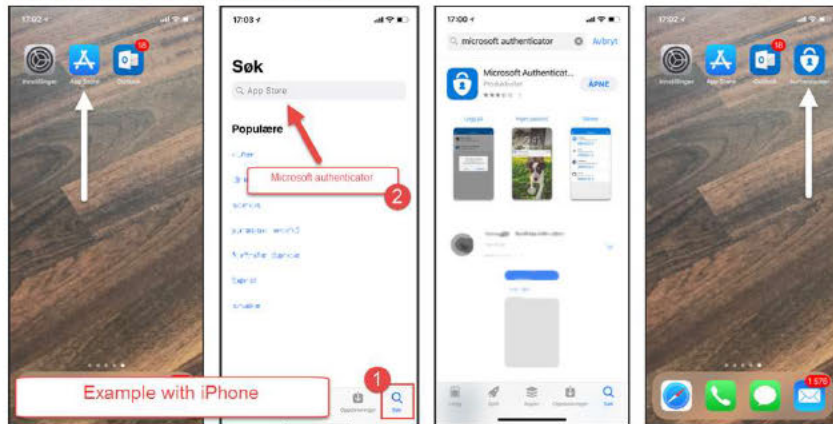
17:02

Innstillinger App Store Outlook 18

17:03

Søk

App Store

Populære

Microsoft authenticator

2

Example with iPhone

1

Oppdateringer Søk

17:00

microsoft authenticator Avbryt

Microsoft Authenticat...

Produktivitet

ÅPNE

17:02

Innstillinger App Store Outlook Authenticator 18

1 576